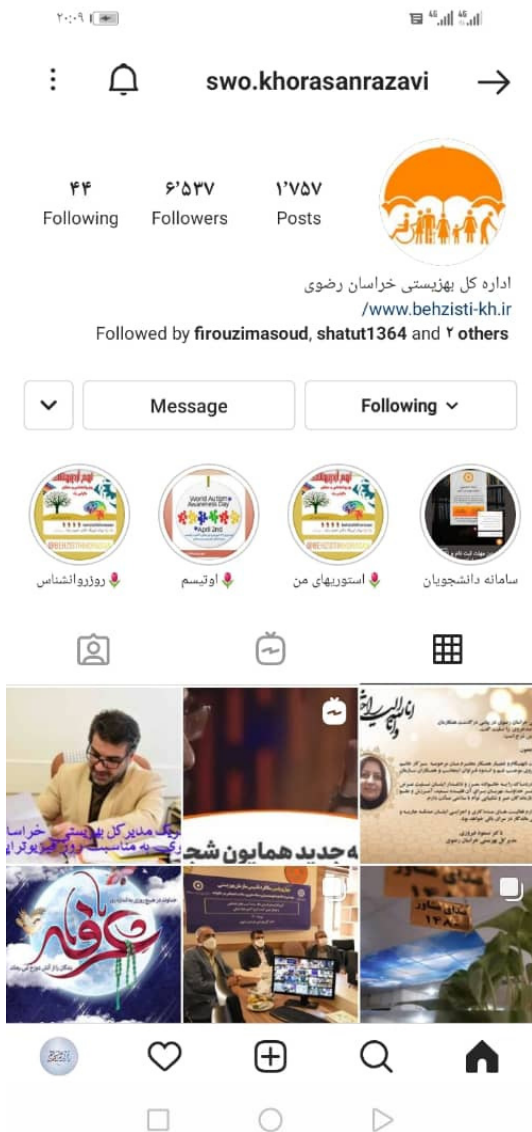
۲۰:۰۹

swo.khorasanrazavi

۱٬۷۵۷
Posts

۶٬۵۳۷
Followers

۴۴
Following

اداره کل بهزیستی خراسان رضوی
/www.behzisti-kh.ir
Followed by firouzimasoud, shatut1364 and ۲ others

Following
Message

سامانه دانشجویان
استوریهای من
اوتیسم
روزروانشناس

World Autism Awareness Day
April 2nd

انا لله و انا الیه راجعون

مدیرکل بهزیستی خراسان
به مناسبت روز

جدید همایون شج

عرفه

مشاور ۱۴۸۰